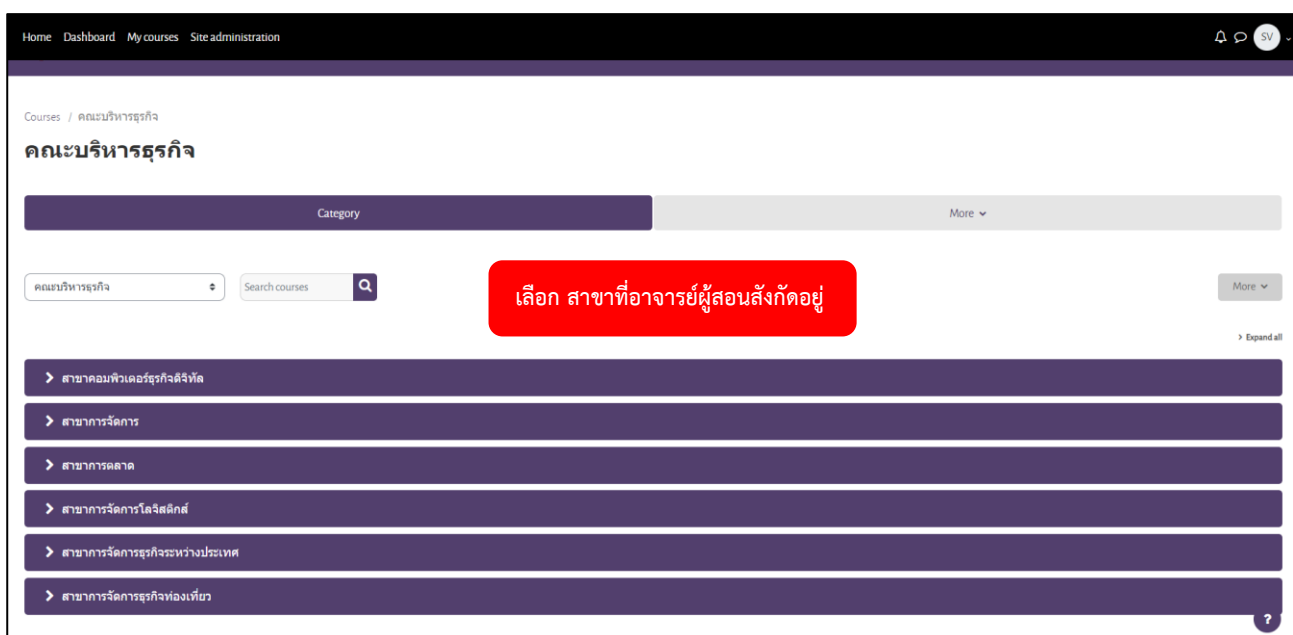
Home Dashboard My courses Site administration

SV

Courses / คณะบริหารธุรกิจ

คณะบริหารธุรกิจ

Category

More

คณะบริหารธุรกิจ

Search courses

เลือก สาขาที่อาจารย์ผู้สอนสังกัดอยู่

More

Expand all

สาขาคอมพิวเตอร์ธุรกิจดิจิทัล

สาขาการจัดการ

สาขาการตลาด

สาขาการจัดการโลจิสติกส์

สาขาการจัดการธุรกิจระหว่างประเทศ

สาขาการจัดการธุรกิจท่องเที่ยว

?